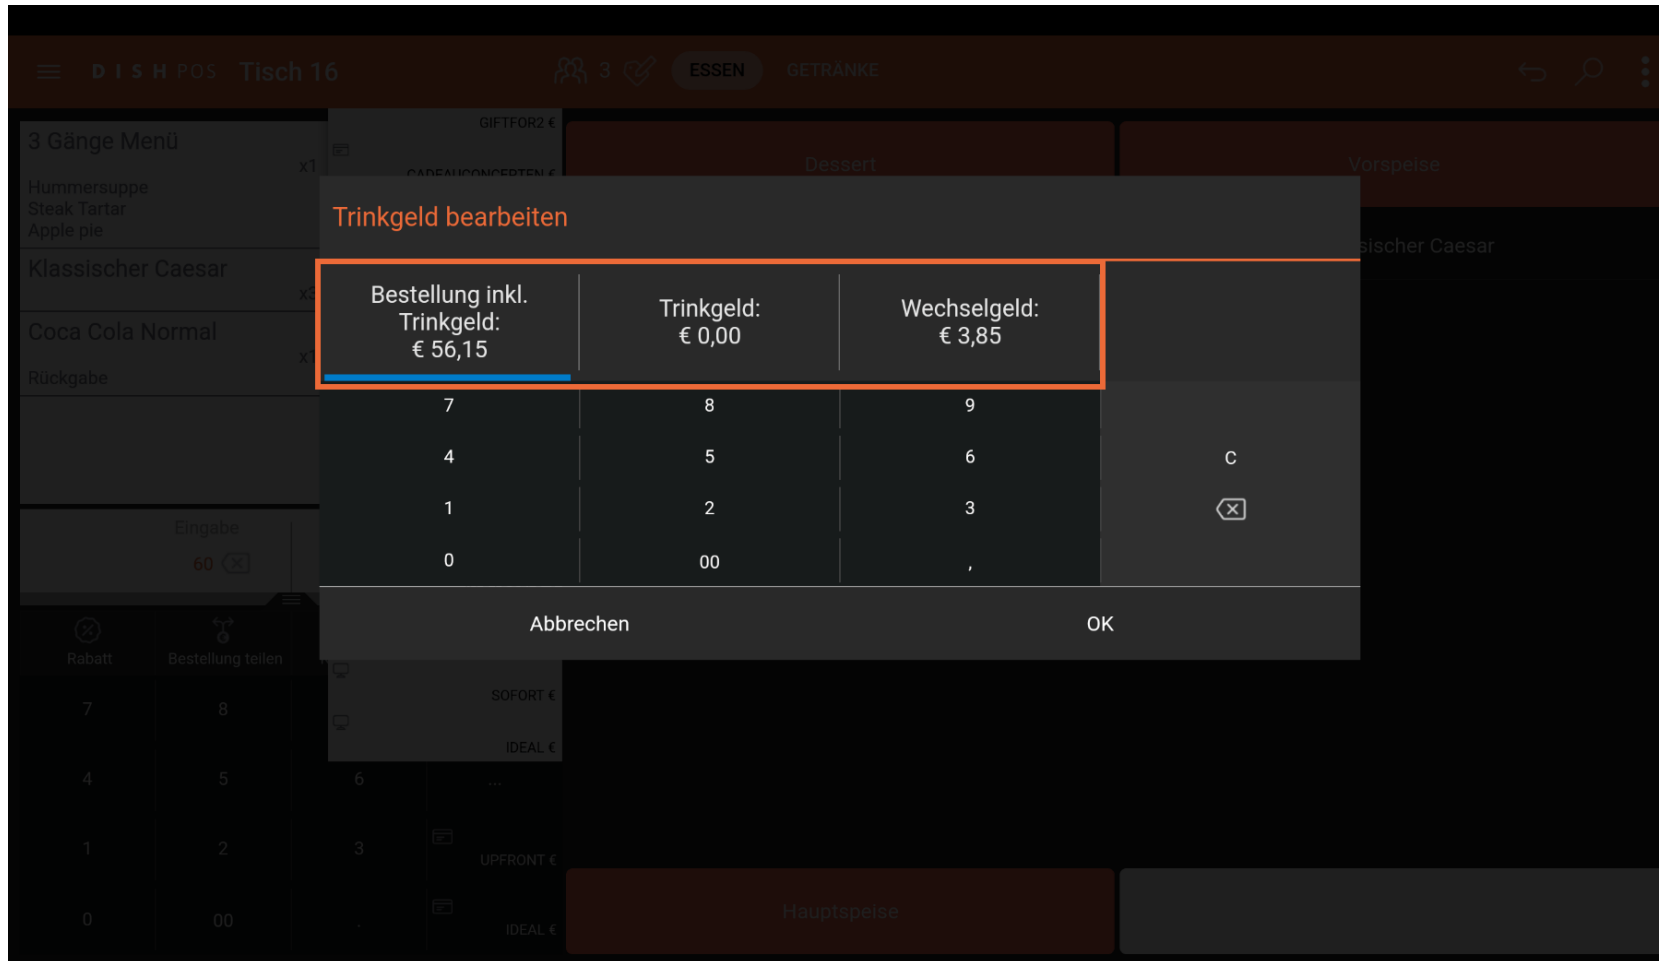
DISH POS Tisch 16

3 ESSEN GETRÄNKE

3 Gänge Menü x1
Hummersuppe
Steak Tartar
Apple pie

Klassischer Caesar x1

Coca Cola Normal x1
Rückgabe

Eingabe
60

Rabatt
Bestellung teilen

7 8
4 5 6
1 2 3
0 00 .

GIFTFOR2 €
CADEAUCONCERTEN €
SOFORT €
IDEAL €
...
UPFRONT €
IDEAL €

Dessert
Vorspeise
sischer Caesar
Hauptspeise

Trinkgeld bearbeiten

| Bestellung inkl. Trinkgeld: € 56,15 | Trinkgeld: € 0,00 | Wechselgeld: € 3,85 |
|---|---|---|

| 7 | 8 | 9 | |
|---|---|---|---|
| 4 | 5 | 6 | C |
| 1 | 2 | 3 | |
| 0 | 00 | , | |

Abbrechen
OK